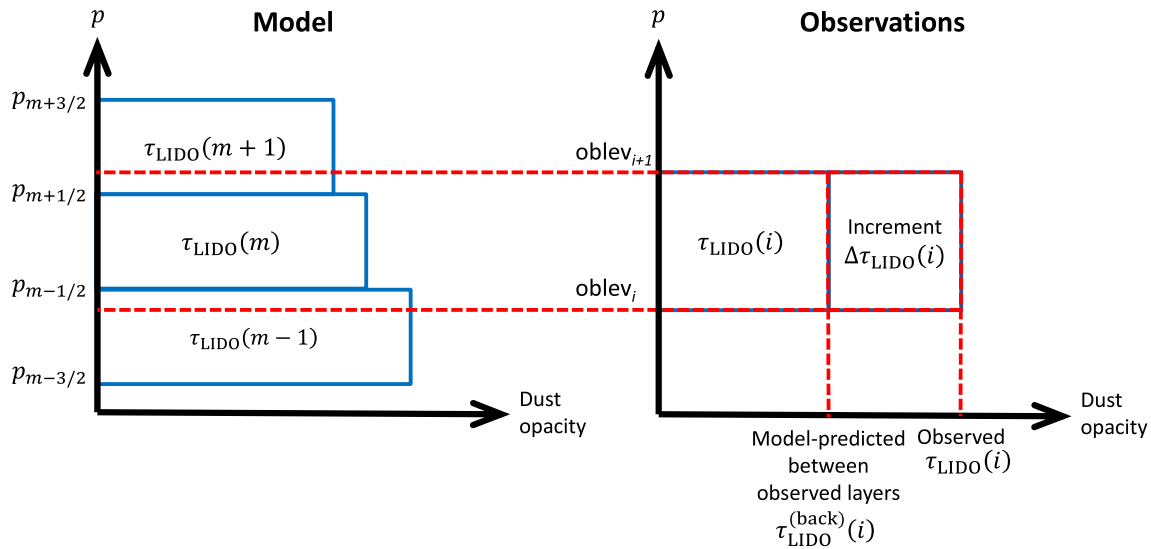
$p$

Model

$p_{m+3/2}$

$\tau_{\mathrm{LIDO}}(m+1)$

$p_{m+1/2}$

$\tau_{\mathrm{LIDO}}(m)$

$p_{m-1/2}$

$\tau_{\mathrm{LIDO}}(m-1)$

$p_{m-3/2}$

Dust opacity

oblev$_{i+1}$

oblev$_{i}$

$p$

Observations

$\tau_{\mathrm{LIDO}}(i)$

Increment $\Delta\tau_{\mathrm{LIDO}}(i)$

Dust opacity

Model-predicted between observed layers $\tau_{\mathrm{LIDO}}^{(\mathrm{back})}(i)$

Observed $\tau_{\mathrm{LIDO}}(i)$